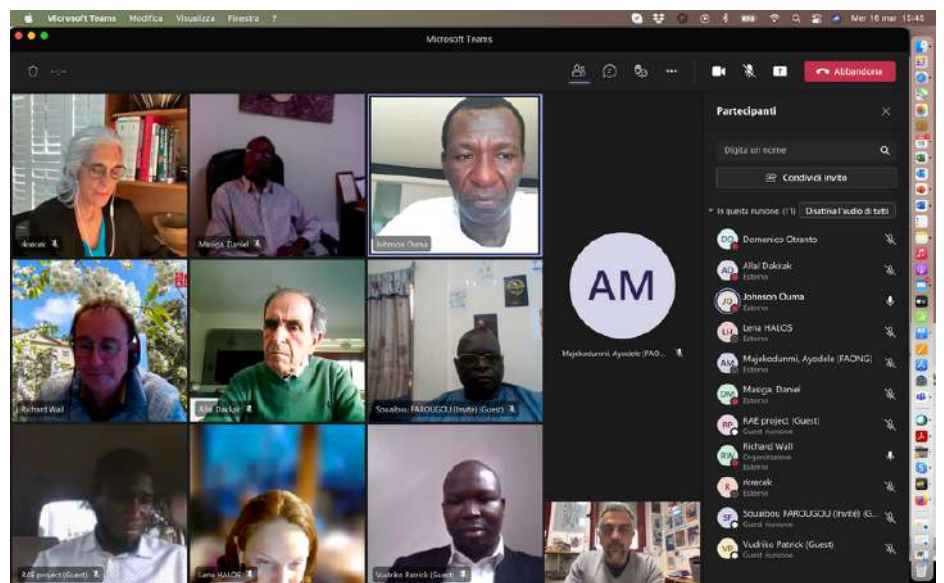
Microsoft Teams Modifica Visualizza Finestra ?

Mer 16 mar 15:45

Microsoft Teams

Abbandona

rcecek

Masiga, Daniel

Johnson Ouma

Richard Wall

Allal Dakkak

Souaibou FAROUGOU (Invité) (Guest)

AM

Majekodunmi, Ayodele (FAO...

RAE project (Guest)

Lena HALOS

Vudriko Patrick (Guest)

Partecipanti

Digita un nome

Condividi invito

In questa riunione (11)

Disattiva l'audio di tutti

DO Domenico Otranto

AD Allal Dakkak
Esterno

JO Johnson Ouma
Esterno

LH Lena HALOS
Esterno

AM Majekodunmi, Ayodele (FAONG)
Esterno

DM Masiga, Daniel
Esterno

RP RAE project (Guest)
Guest riunione

RW Richard Wall
Organizzatore
Esterno

R rcecek
Esterno

SF Souaibou FAROUGOU (Invité) (G...
Guest riunione

VP Vudriko Patrick (Guest)
Guest riunione